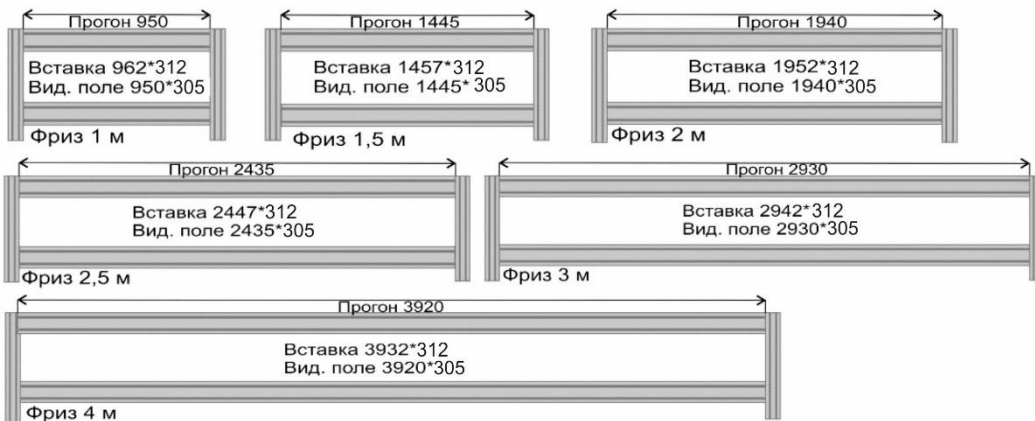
Прогон 950
Вставка 962*312
Вид. поле 950*305
Фриз 1 м

Прогон 1445
Вставка 1457*312
Вид. поле 1445* 305
Фриз 1,5 м

Прогон 1940
Вставка 1952*312
Вид. поле 1940*305
Фриз 2 м

Прогон 2435
Вставка 2447*312
Вид. поле 2435*305
Фриз 2,5 м

Прогон 2930
Вставка 2942*312
Вид. поле 2930*305
Фриз 3 м

Прогон 3920
Вставка 3932*312
Вид. поле 3920*305
Фриз 4 м